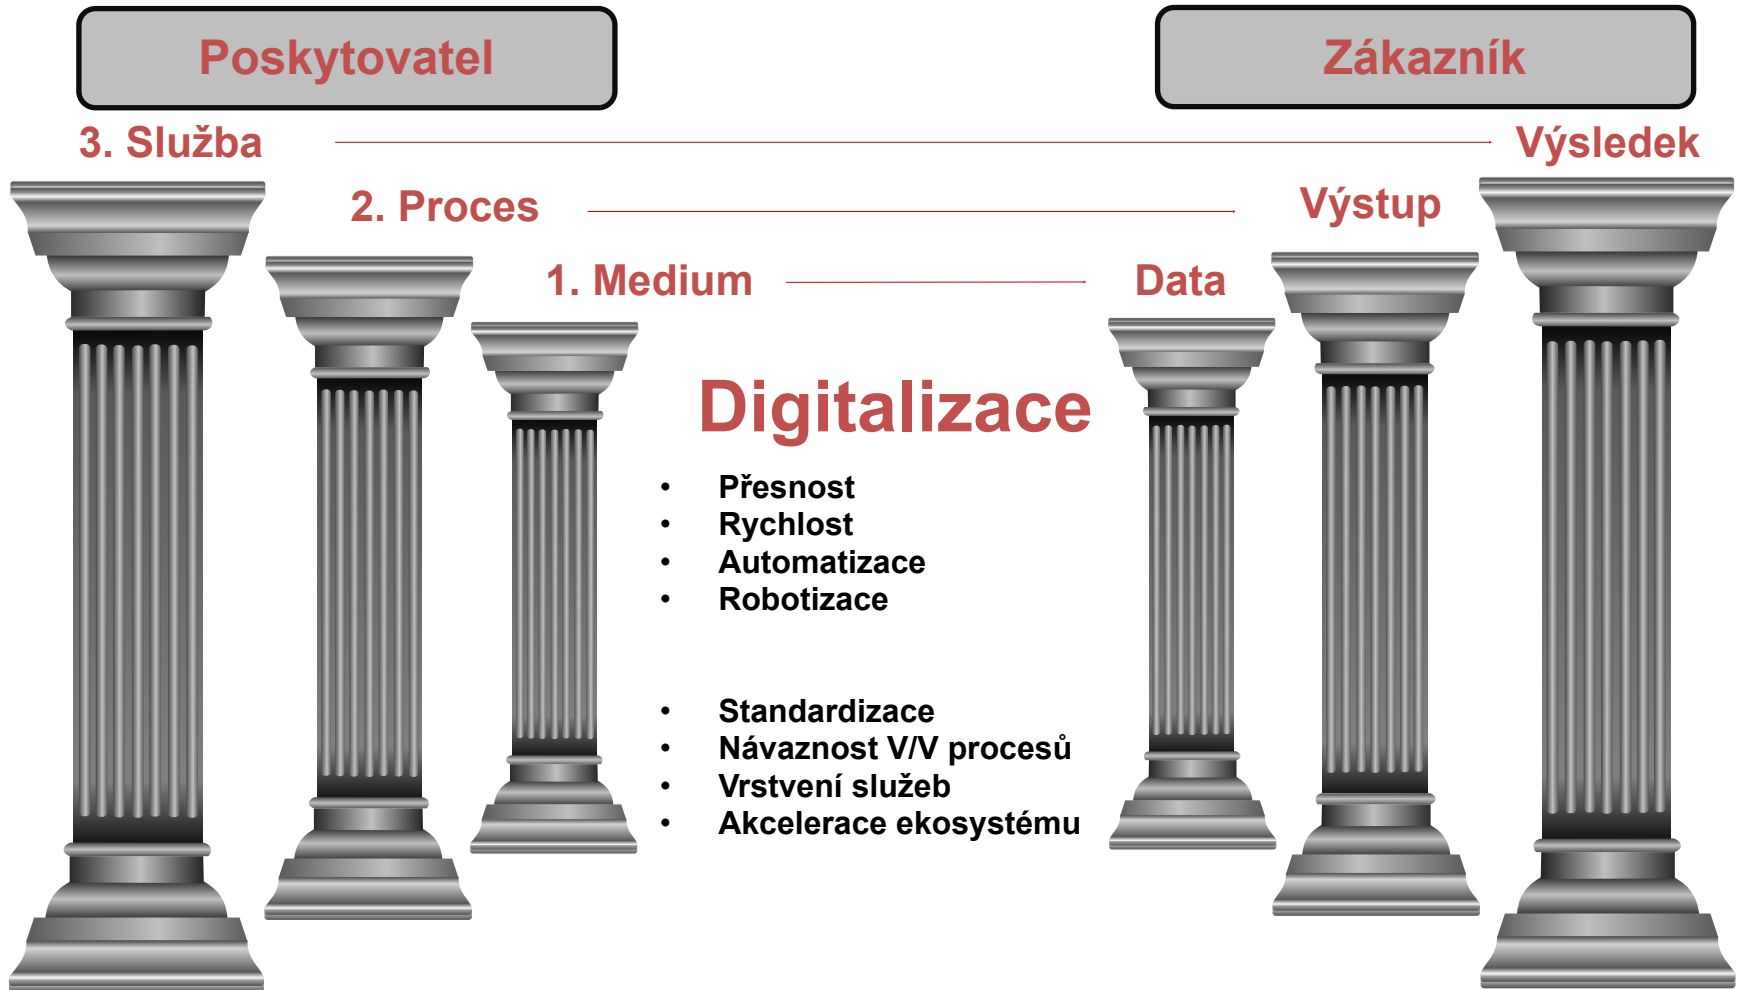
Poskytovatel

Zákazník

3. Služba

Výsledek

2. Proces

Výstup

1. Medium

Data

Digitalizace

- Přesnost
- Rychlost
- Automatizace
- Robotizace

- Standardizace
- Návaznost V/V procesů
- Vrstvení služeb
- Akcelerace ekosystému